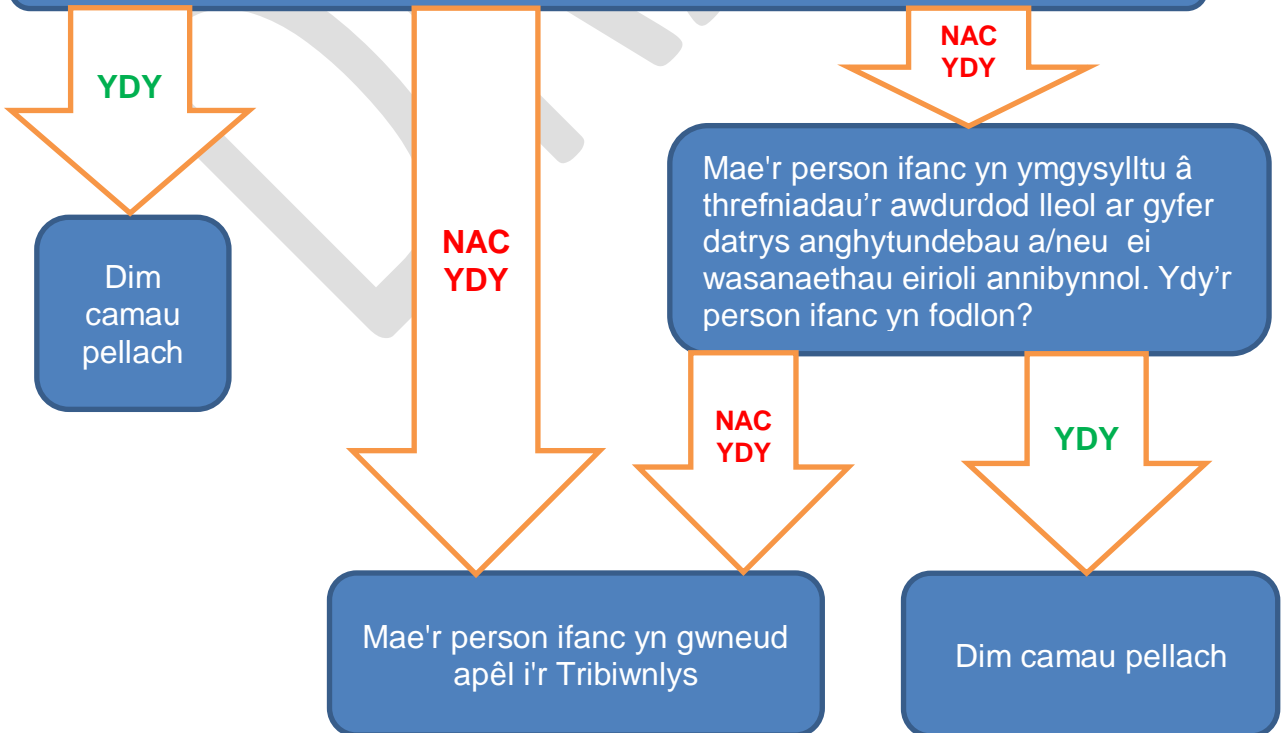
YDY

Dim camau pellach

NAC YDY

NAC YDY

Mae'r person ifanc yn ymgysylltu â threfniadau’r awdurdod lleol ar gyfer datrys anghytundebau a/neu ei wasanaethau eirioli annibynnol. Ydy’r person ifanc yn fodlon?

NAC YDY

YDY

Mae'r person ifanc yn gwneud apêl i'r Tribiwnlys

Dim camau pellach